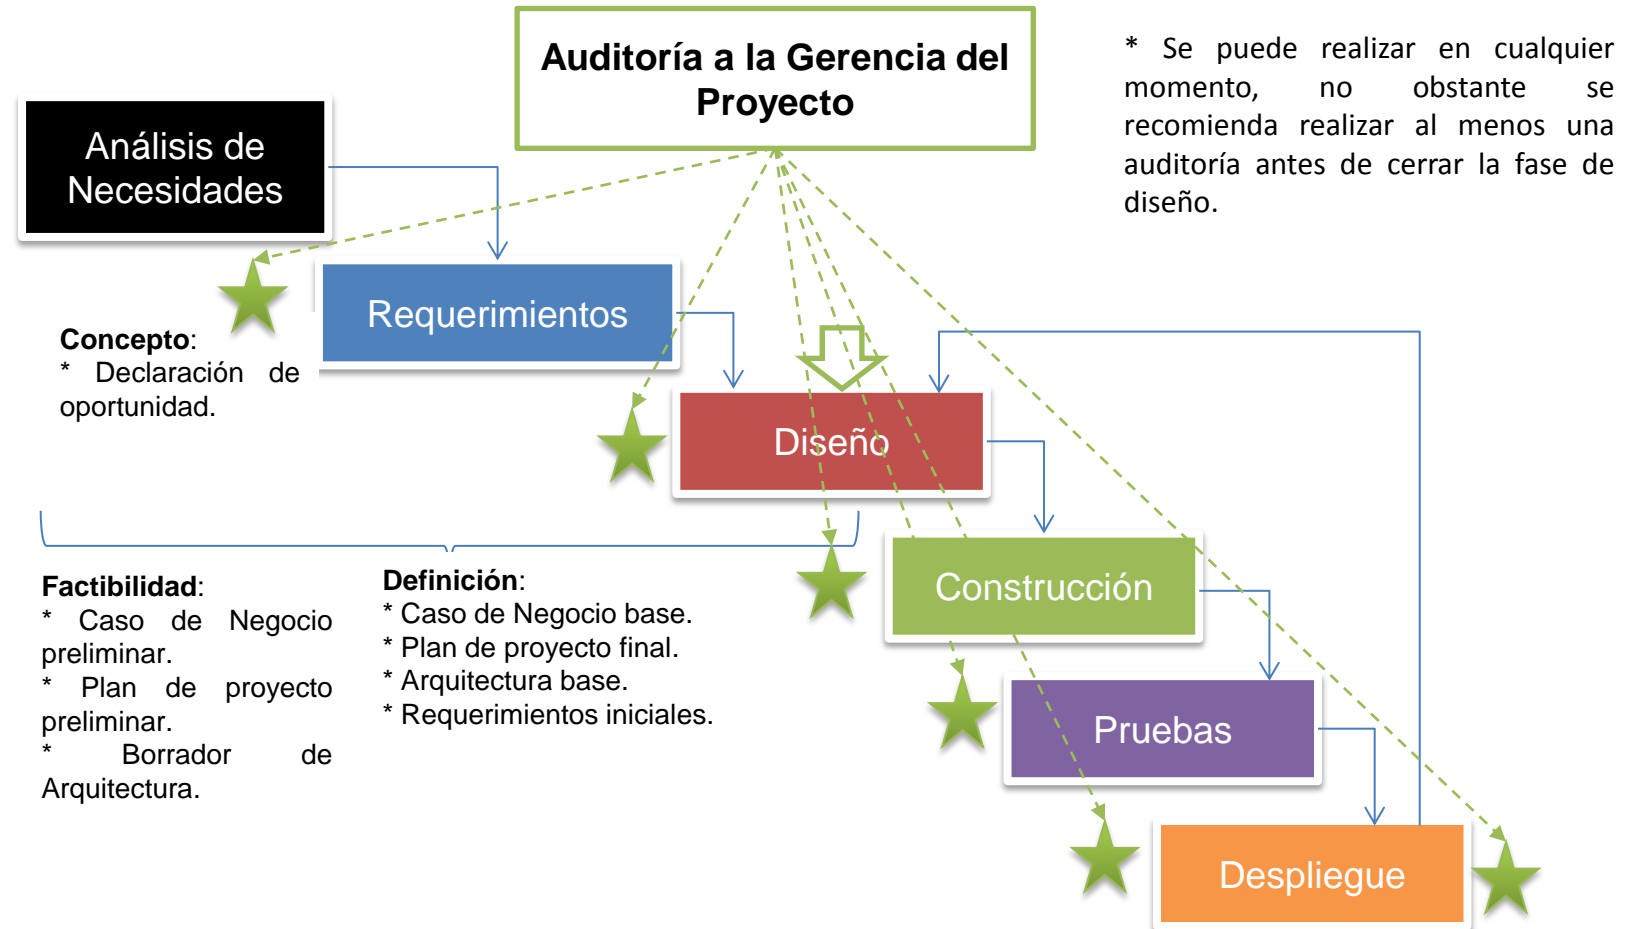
Auditoría a la Gerencia del Proyecto

* Se puede realizar en cualquier momento, no obstante se recomienda realizar al menos una auditoría antes de cerrar la fase de diseño.

Análisis de Necesidades

Requerimientos

Concepto:
* Declaración de oportunidad.

Diseño

Construcción

Pruebas

Despliegue

Factibilidad:
* Caso de Negocio preliminar.
* Plan de proyecto preliminar.
* Borrador de Arquitectura.

Definición:
* Caso de Negocio base.
* Plan de proyecto final.
* Arquitectura base.
* Requerimientos iniciales.